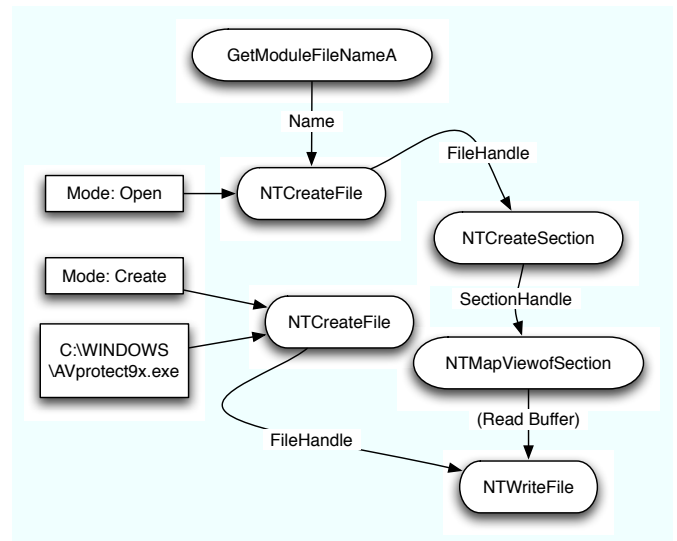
GetModuleFileNameA

Name

NTCreateFile

FileHandle

Mode: Open

NTCreateSection

Mode: Create

SectionHandle

NTCreateFile

C:\WINDOWS \AVprotect9x.exe

NTMapViewofSection

(Read Buffer)

FileHandle

NTWriteFile